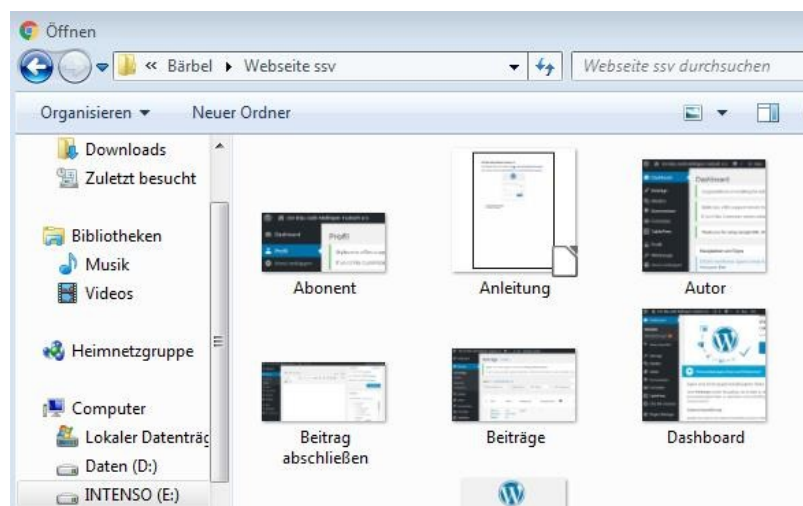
Öffnen

« Bärbel ▸ Webseite ssv

Webseite ssv durchsuchen

Organisieren ▾ Neuer Ordner

Downloads
Zuletzt besucht

Bibliotheken
Musik
Videos

Heimnetzgruppe

Computer
Lokaler Datenträg
Daten (D:)
INTENSO (E:)

Abonent

Anleitung

Autor

Beitrag abschließen

Beiträge

Dashboard